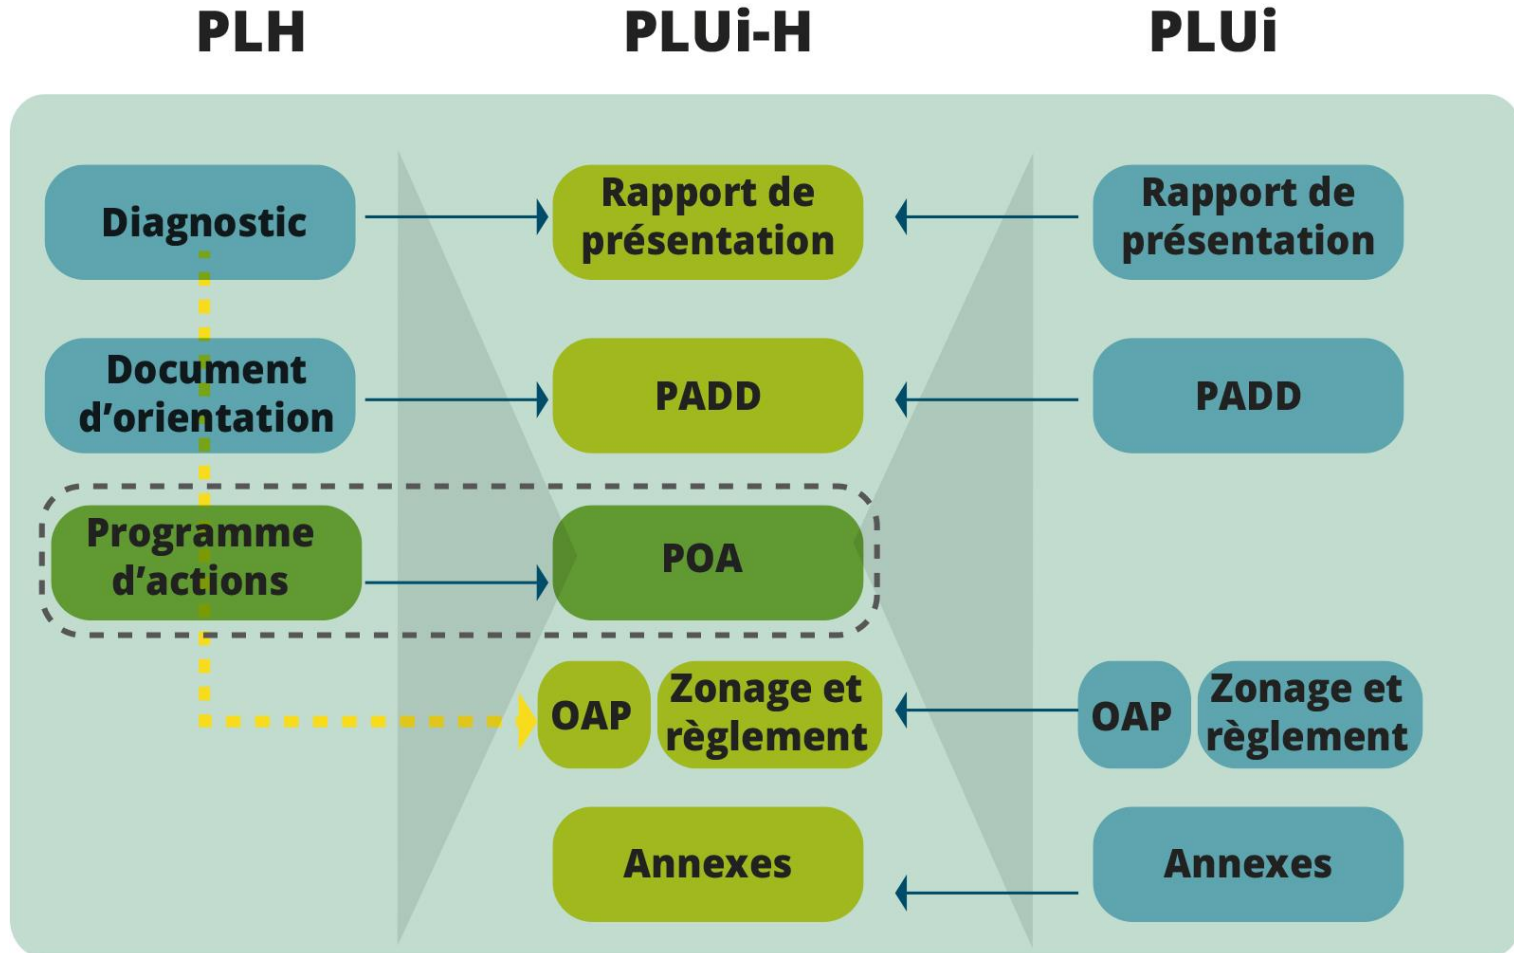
PLH

PLUi-H

PLUi

Diagnostic

Rapport de présentation

Rapport de présentation

Document d'orientation

PADD

PADD

Programme d'actions

POA

OAP

Zonage et règlement

OAP

Zonage et règlement

Annexes

Annexes